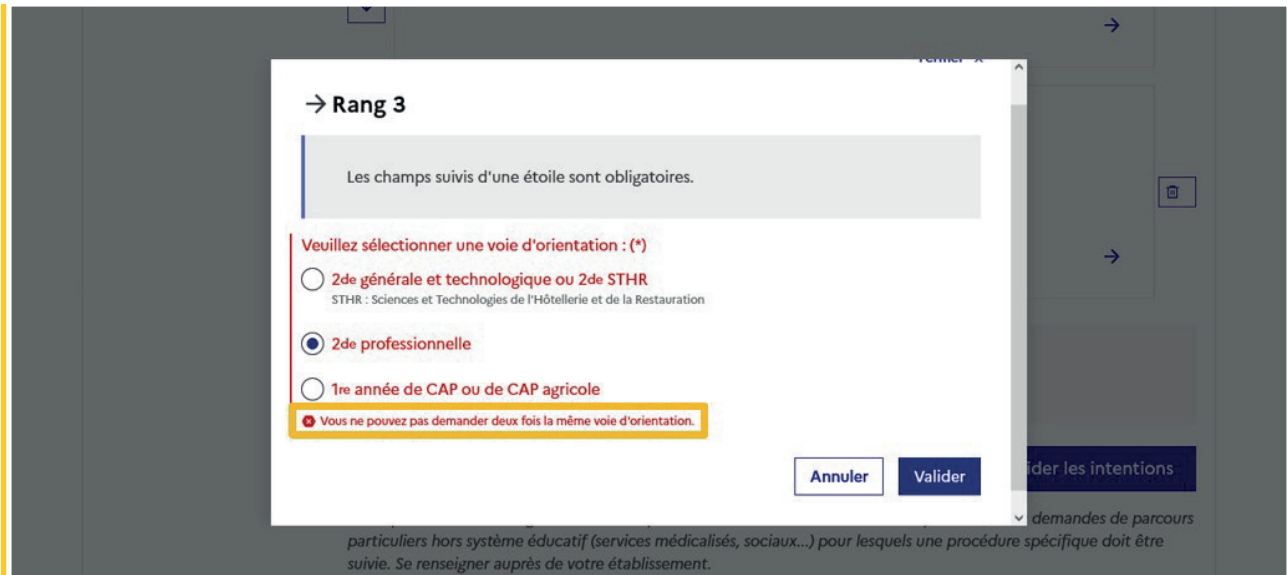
Fermer ×

→ Rang 3

Les champs suivis d'une étoile sont obligatoires.

Veuillez sélectionner une voie d'orientation : (*)

2de générale et technologique ou 2de STHR
STHR : Sciences et Technologies de l'Hôtellerie et de la Restauration

2de professionnelle

1re année de CAP ou de CAP agricole

Vous ne pouvez pas demander deux fois la même voie d'orientation.

Annuler

Valider

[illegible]ider les intentions

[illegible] demandes de parcours particuliers hors système éducatif (services médicalisés, sociaux...) pour lesquels une procédure spécifique doit être suivie. Se renseigner auprès de votre établissement.